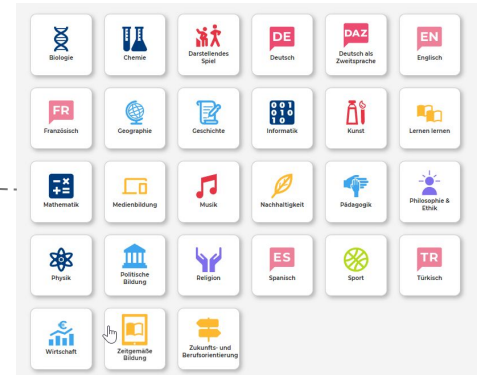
Biologie

Chemie

Darstellendes Spiel

DE
Deutsch

DAZ
Deutsch als Zweitsprache

EN
Englisch

FR
Französisch

Geographie

Geschichte

0 0 1
0 1 0
1 0
Informatik

Kunst

Lernen lernen

Mathematik

Medienbildung

Musik

Nachhaltigkeit

Pädagogik

Philosophie & Ethik

Physik

Politische Bildung

Religion

ES
Spanisch

Sport

TR
Türkisch

Wirtschaft

Zeitgemäße Bildung

Zukunfts- und Berufsorientierung